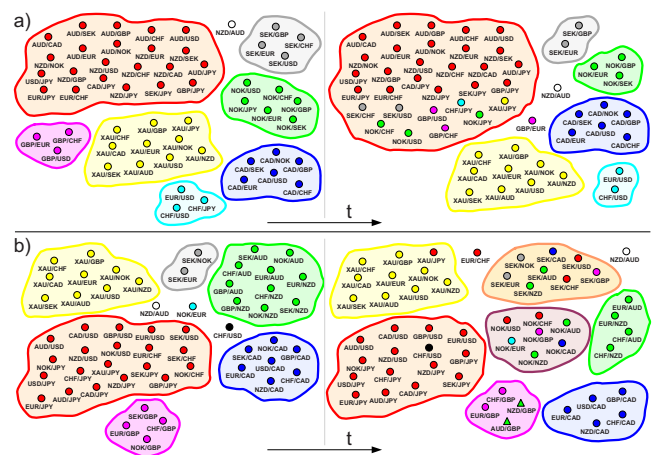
a)

AUD/SEK AUD/GBP AUD/CAD AUD/NOK AUD/CHF AUD/USD AUD/EUR NZD/CAD NZD/GBP NZD/NOK NZD/SEK NZD/EUR NZD/USD NZD/CHF NZD/JPY USD/JPY CAD/JPY NZD/CAD AUD/JPY EUR/JPY EUR/CHF SEK/JPY GBP/JPY NZD/AUD SEK/GBP SEK/EUR SEK/USD NOK/USD NOK/CHF NOK/GBP NOK/EUR NOK/SEK GBP/EUR GBP/CHF GBP/USD XAU/CHF XAU/GBP XAU/JPY XAU/CAD XAU/EUR XAU/NOK XAU/SEK XAU/USD XAU/NZD XAU/AUD CAD/NOK CAD/SEK CAD/GBP CAD/USD CAD/EUR CAD/CHF EUR/USD CHF/JPY CHF/USD

AUD/SEK AUD/GBP AUD/CHF AUD/CAD AUD/NOK AUD/USD AUD/EUR NZD/GBP NZD/SEK NZD/NOK NZD/EUR NZD/USD NZD/CHF NZD/CAD USD/JPY CAD/JPY NZD/JPY EUR/JPY EUR/CHF SEK/JPY SEK/CHF SEK/USD CHF/JPY GBP/USD GBP/CHF NOK/CHF NOK/USD NOK/JPY XAU/JPY SEK/GBP NOK/GBP NOK/EUR NOK/SEK NZD/AUD GBP/EUR CAD/NOK CAD/SEK CAD/GBP CAD/USD CAD/EUR CAD/CHF XAU/CHF XAU/GBP XAU/CAD XAU/EUR XAU/NOK XAU/USD XAU/SEK XAU/AUD XAU/NZD EUR/USD CHF/USD

t

b)

XAU/CHF XAU/GBP XAU/JPY XAU/CAD XAU/EUR XAU/NOK XAU/SEK XAU/USD XAU/NZD XAU/AUD SEK/NOK SEK/EUR SEK/AUD NOK/AUD CHF/AUD GBP/AUD CHF/NZD EUR/AUD GBP/NZD EUR/NZD NOK/NZD SEK/NZD NZD/AUD NOK/EUR AUD/CAD CAD/USD GBP/USD EUR/USD AUD/USD NZD/USD NOK/USD EUR/CHF SEK/USD NOK/JPY CHF/JPY NZD/JPY SEK/JPY NOK/CHF USD/JPY CAD/JPY GBP/JPY AUD/JPY EUR/JPY CHF/USD NOK/CAD GBP/CAD SEK/CAD USD/CAD EUR/CAD NZD/CAD CHF/CAD SEK/GBP CHF/GBP EUR/GBP NOK/GBP

XAU/CHF XAU/GBP XAU/JPY XAU/CAD XAU/EUR XAU/NOK XAU/SEK XAU/USD XAU/NZD XAU/AUD EUR/CHF NZD/AUD SEK/NOK SEK/CAD SEK/EUR SEK/AUD SEK/USD SEK/CHF SEK/GBP SEK/NZD AUD/CAD CAD/USD GBP/USD EUR/USD AUD/USD NZD/USD CHF/USD NZD/JPY NOK/JPY CHF/JPY GBP/JPY USD/JPY EUR/JPY AUD/JPY CAD/JPY SEK/JPY NOK/USD NOK/CHF NOK/AUD NOK/EUR NOK/GBP NOK/CAD NOK/NZD EUR/AUD EUR/NZD CHF/AUD CHF/NZD CHF/GBP EUR/GBP NZD/GBP AUD/GBP GBP/CAD USD/CAD EUR/CAD CHF/CAD NZD/CAD

t